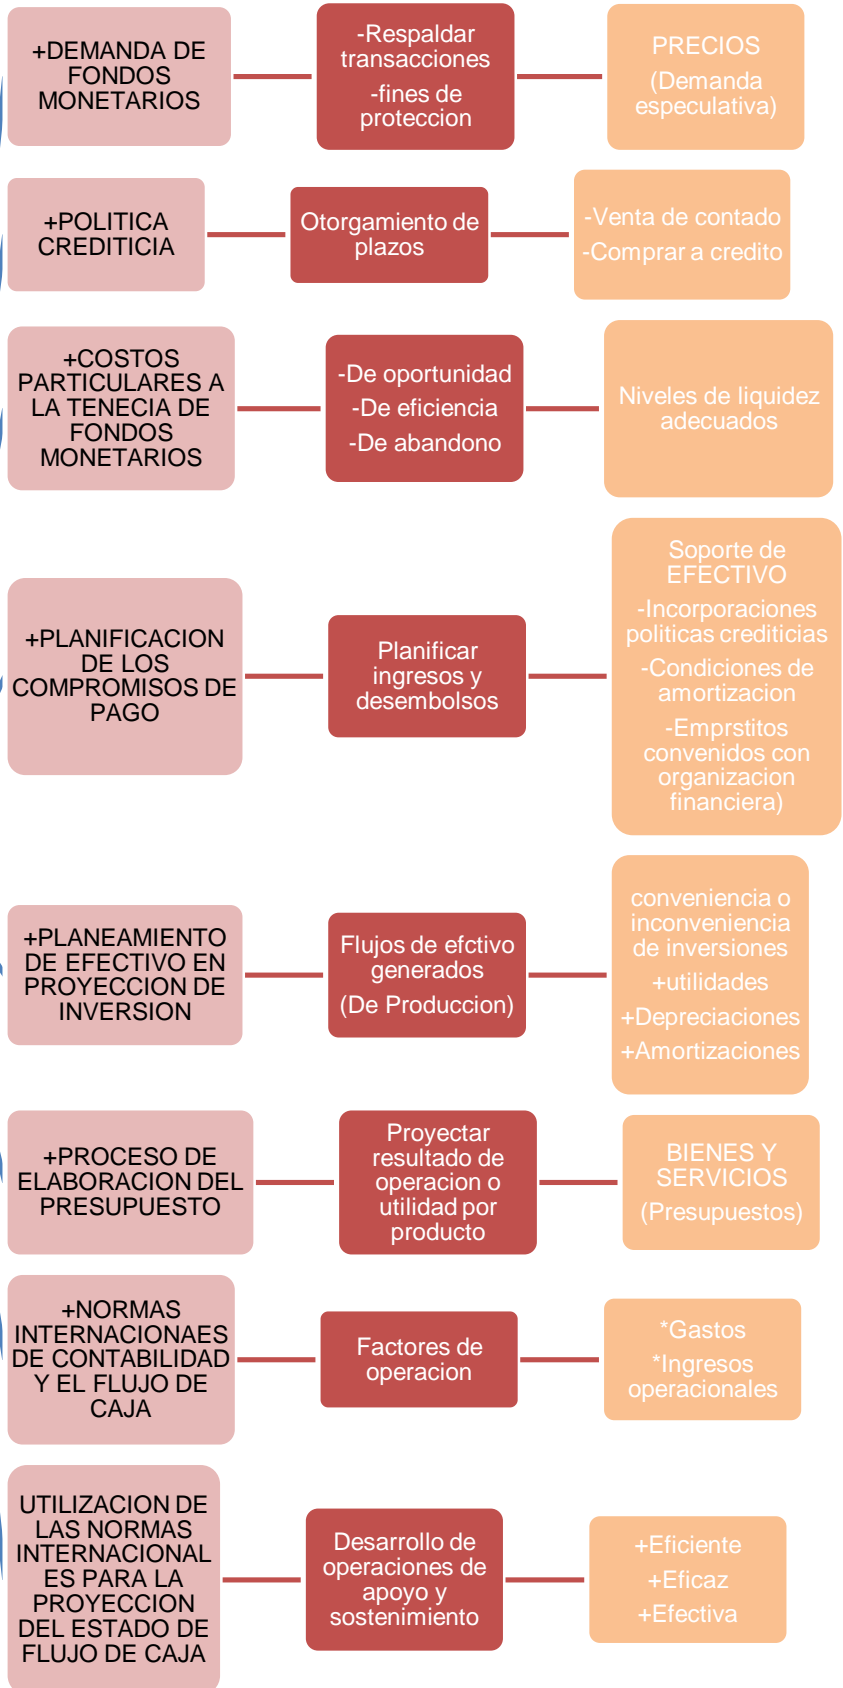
+DEMANDA DE FONDOS MONETARIOS

-Respaldar transacciones
-fines de proteccion

PRECIOS
(Demanda especulativa)

+POLITICA CREDITICIA

Otorgamiento de plazos

-Venta de contado
-Comprar a credito

+COSTOS PARTICULARES A LA TENECIA DE FONDOS MONETARIOS

-De oportunidad
-De eficiencia
-De abandono

Niveles de liquidez adecuados

+PLANIFICACION DE LOS COMPROMISOS DE PAGO

Planificar ingresos y desembolsos

Soporte de EFECTIVO
-Incorporaciones politicas crediticias
-Condiciones de amortizacion
-Emprstitos convenidos con organizacion financiera)

+PLANEAMIENTO DE EFECTIVO EN PROYECCION DE INVERSION

Flujos de efctivo generados
(De Produccion)

conveniencia o inconveniencia de inversiones
+utilidades
+Depreciaciones
+Amortizaciones

+PROCESO DE ELABORACION DEL PRESUPUESTO

Proyectar resultado de operacion o utilidad por producto

BIENES Y SERVICIOS
(Presupuestos)

+NORMAS INTERNACIONAES DE CONTABILIDAD Y EL FLUJO DE CAJA

Factores de operacion

*Gastos
*Ingresos operacionales

UTILIZACION DE LAS NORMAS INTERNACIONALES PARA LA PROYECCION DEL ESTADO DE FLUJO DE CAJA

Desarrollo de operaciones de apoyo y sostenimiento

+Eficiente
+Eficaz
+Efectiva